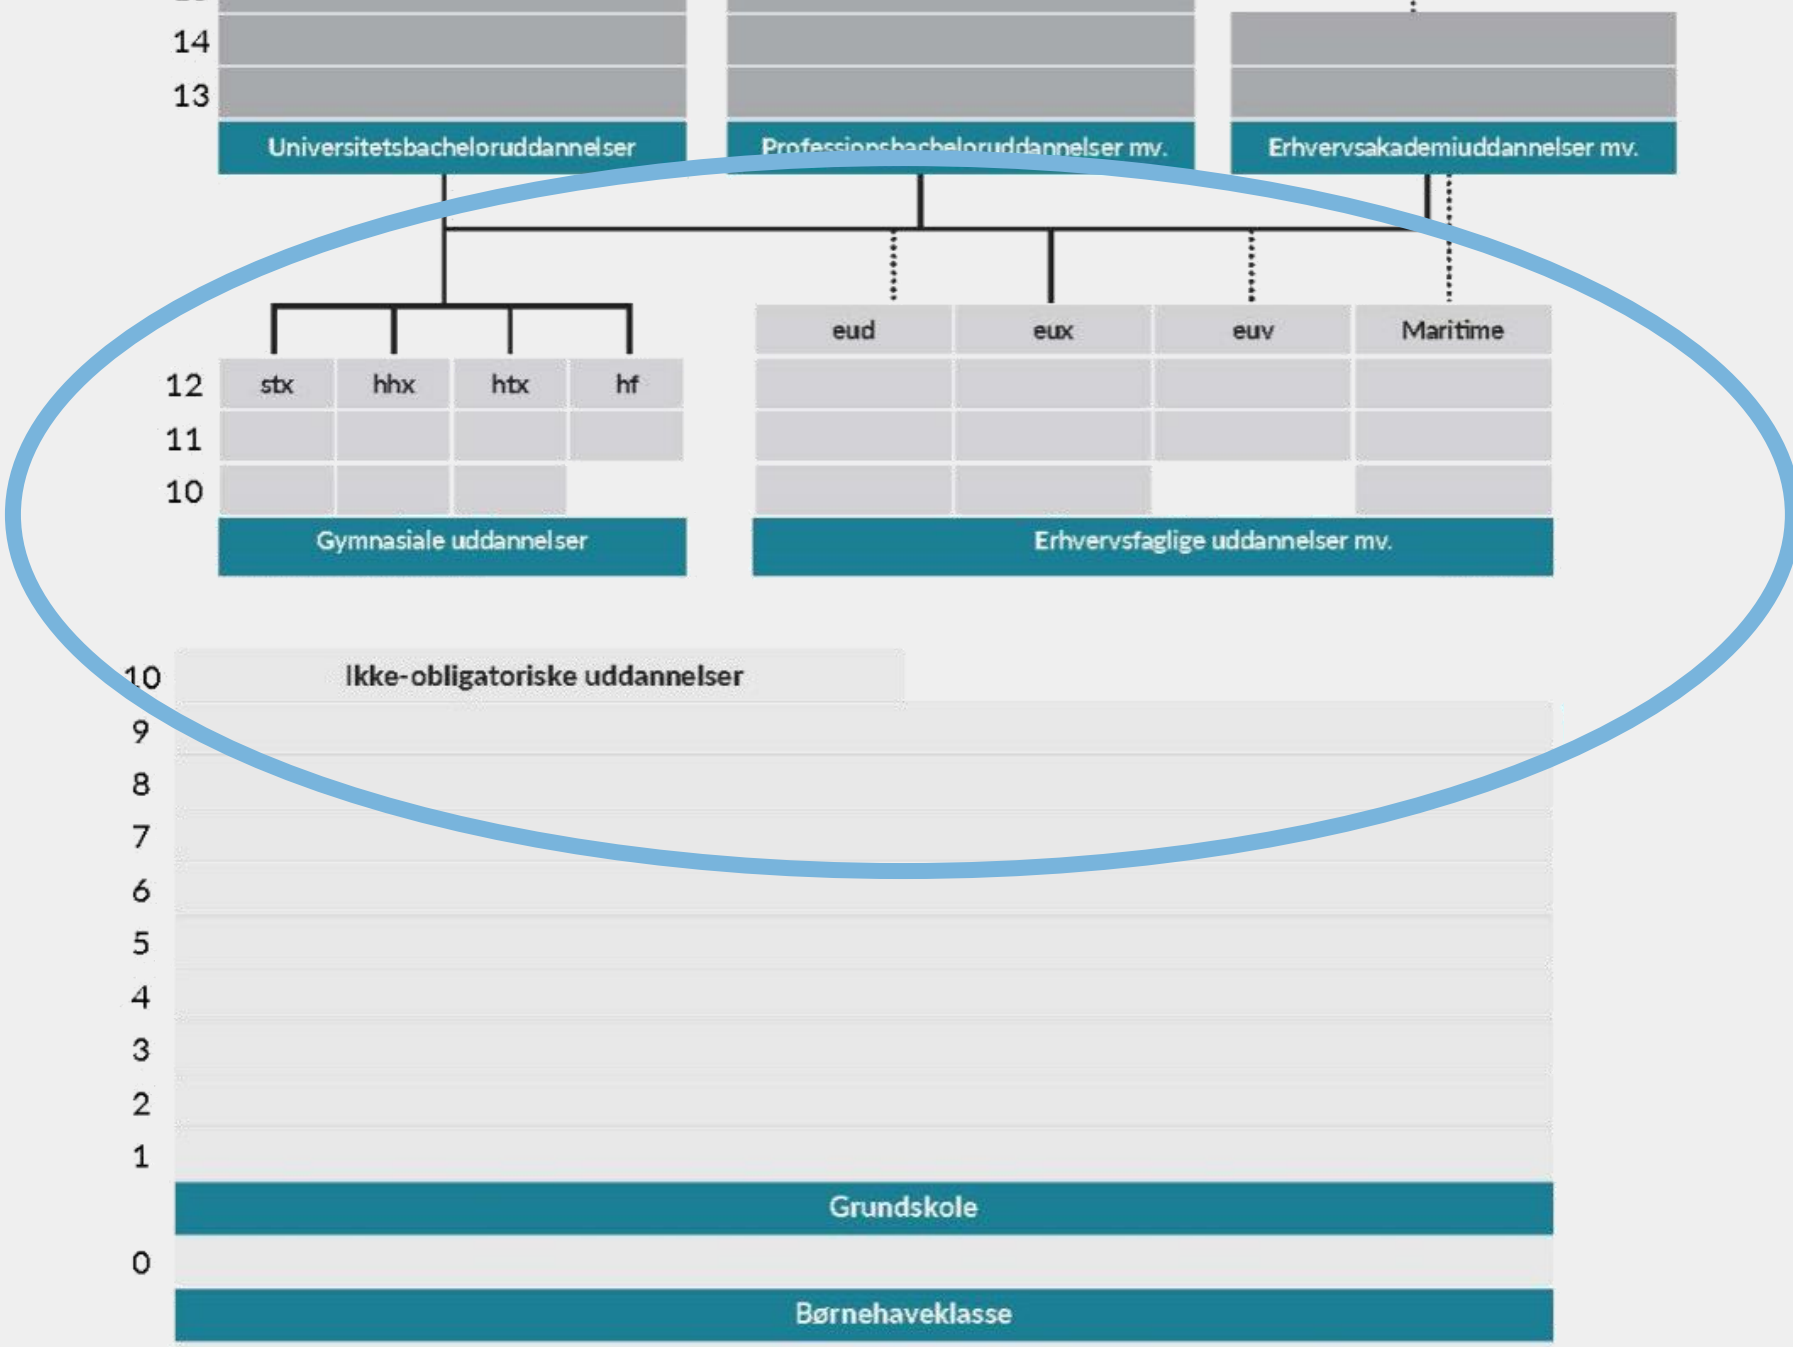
14
13
Universitetsbacheloruddannelser
Professionsbacheloruddannelser mv.
Erhvervsakademiuddannelser mv.

eud
eux
euv
Maritime

12 stx hhx htx hf
11
10
Gymnasiale uddannelser
Erhvervsfaglige uddannelser mv.

10 Ikke-obligatoriske uddannelser
9
8
7
6
5
4
3
2
1
Grundskole
0
Børnehaveklasse